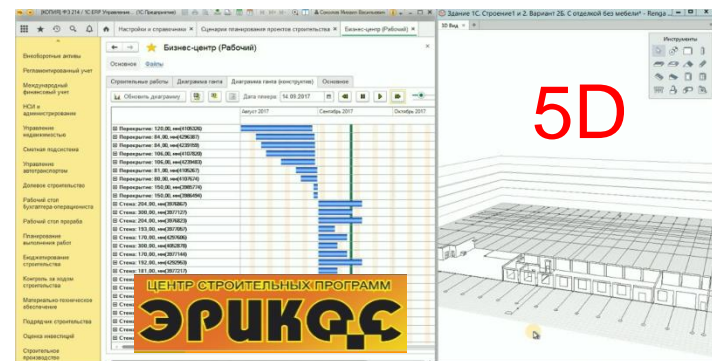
[КОПИЯ] Ф3.214 / 1С:ERP Управление (1С:Предприятие) Соколов Михаил Васильевич

Здание 1С. Строение1 и 2. Вариант 2Б. С отделкой без мебели* - Renga

Настройки и справочники
Сценарии планирования проектов строительства
Бизнес-центр (Рабочий)

Внеоборотные активы
Регламентированный учет
Международный финансовый учет
НСИ и администрирование
Управление недвижимостью
Сметная подсистема
Управление автотранспортом
Долевое строительство
Рабочий стол бухгалтера-операциониста
Рабочий стол прораба
Планирование выполнения работ
Бюджетирование строительства
Контроль за ходом строительства
Материально-техническое обеспечение
Подрядчик строительства
Оценка инвестиций
Стротельное производство

Бизнес-центр (Рабочий)
Основное Файлы
Строительные работы Диаграмма ганта Диаграмма ганта (конструктив) Основное
Обновить диаграмму Дата текущ.: 14.09.2017
Август 2017 Сентябрь 2017 Октябрь 2017

Перекрытие: 120,00, мм(4106326)
Перекрытие: 84,00, мм(4296387)
Перекрытие: 84,00, мм(4239159)
Перекрытие: 106,00, мм(4107620)
Перекрытие: 106,00, мм(4239403)
Перекрытие: 81,00, мм(4106267)
Перекрытие: 80,00, мм(4107674)
Перекрытие: 150,00, мм(3985774)
Перекрытие: 150,00, мм(3986456)
Стена: 204,00, мм(3976867)
Стена: 300,00, мм(3977127)
Стена: 204,00, мм(3976823)
Стена: 153,00, мм(3977857)
Стена: 170,00, мм(4257698)
Стена: 300,00, мм(4062078)
Стена: 170,00, мм(3977144)
Стена: 192,00, мм(4292963)
Стена: 181,00, мм(3977217)

3D Вид
Инструменты

5D

ЦЕНТР СТРОИТЕЛЬНЫХ ПРОГРАММ
ЭРИКОС